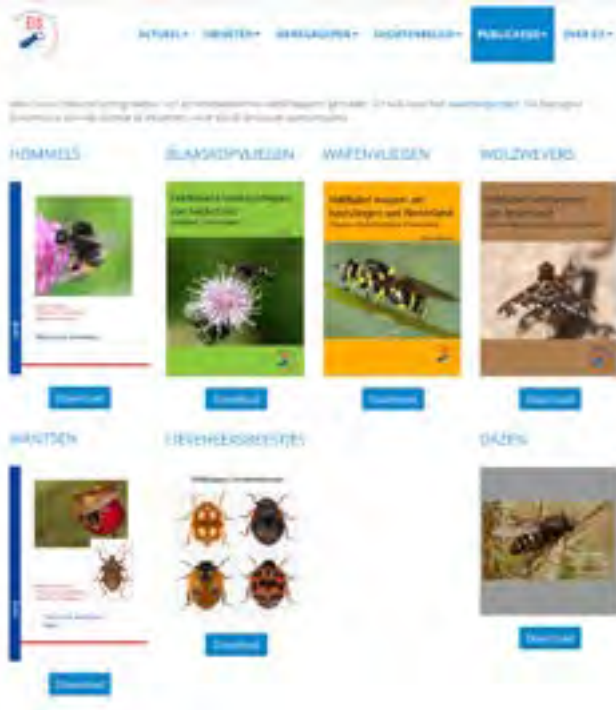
EIS

ACTUEEL▾ DIENSTEN▾ WERKGROEPEN▾ SOORTENBELEID▾ PUBLICATIES▾ OVER EIS▾

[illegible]

HOMMELS

BLADSNIJVLIEGEN

WAPENVLIEGEN

WOLZWEVERS

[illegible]

Veldtabel wapenvliegen van België en Nederland

Download

Download

Download

Download

WANTSEN

LIEVEHEERSBEESTJES

DAZEN

Download

Download

Download